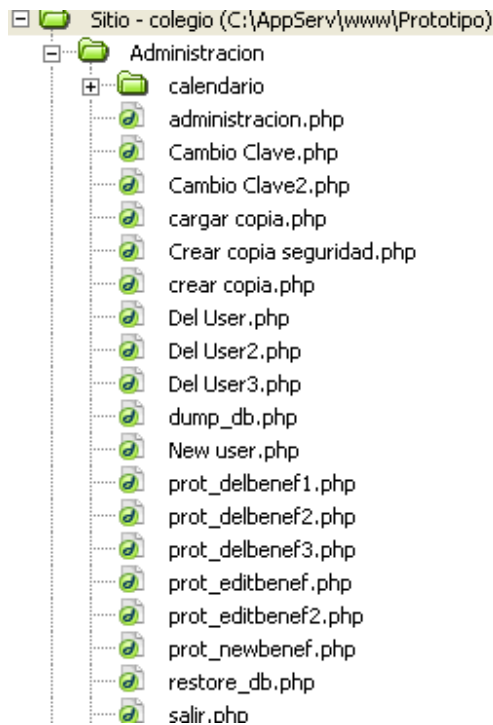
Sitio - colegio (C:\AppServ\www\Prototipo)
Administracion
calendario
administracion.php
Cambio Clave.php
Cambio Clave2.php
cargar copia.php
Crear copia seguridad.php
crear copia.php
Del User.php
Del User2.php
Del User3.php
dump_db.php
New user.php
prot_delbenef1.php
prot_delbenef2.php
prot_delbenef3.php
prot_editbenef.php
prot_editbenef2.php
prot_newbenef.php
restore_db.php
salir.php